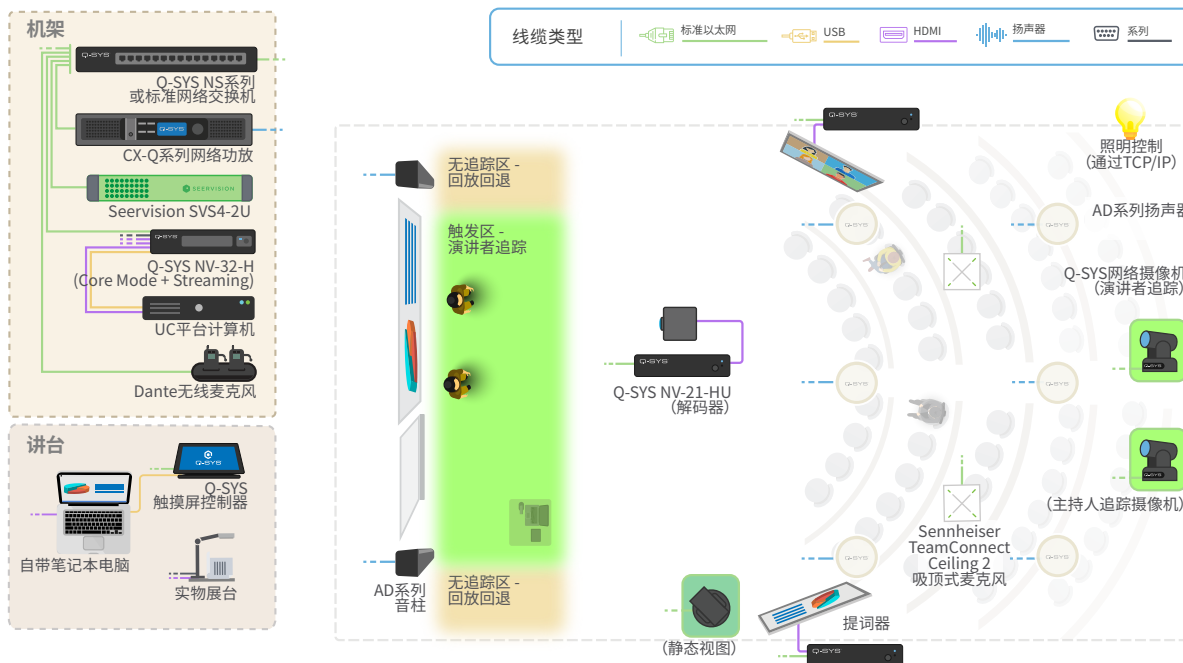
线缆类型
标准以太网
USB
HDMI
扬声器
系列

机架
Q-SYS NS系列
或标准网络交换机
CX-Q系列网络功放
Seervision SVS4-2U
Q-SYS NV-32-H
(Core Mode + Streaming)
UC平台计算机
Dante无线麦克风

讲台
Q-SYS
触摸屏控制器
自带笔记本电脑
实物展台

无追踪区 -
回放回退
触发区 -
演讲者追踪
AD系列
音柱
无追踪区 -
回放回退

Q-SYS NV-21-HU
(解码器)
(静态视图)
提词器
Sennheiser
TeamConnect
Ceiling 2
吸顶式麦克风

照明控制
(通过TCP/IP)
AD系列扬声器
Q-SYS网络摄像机
(演讲者追踪)
(主持人追踪摄像机)